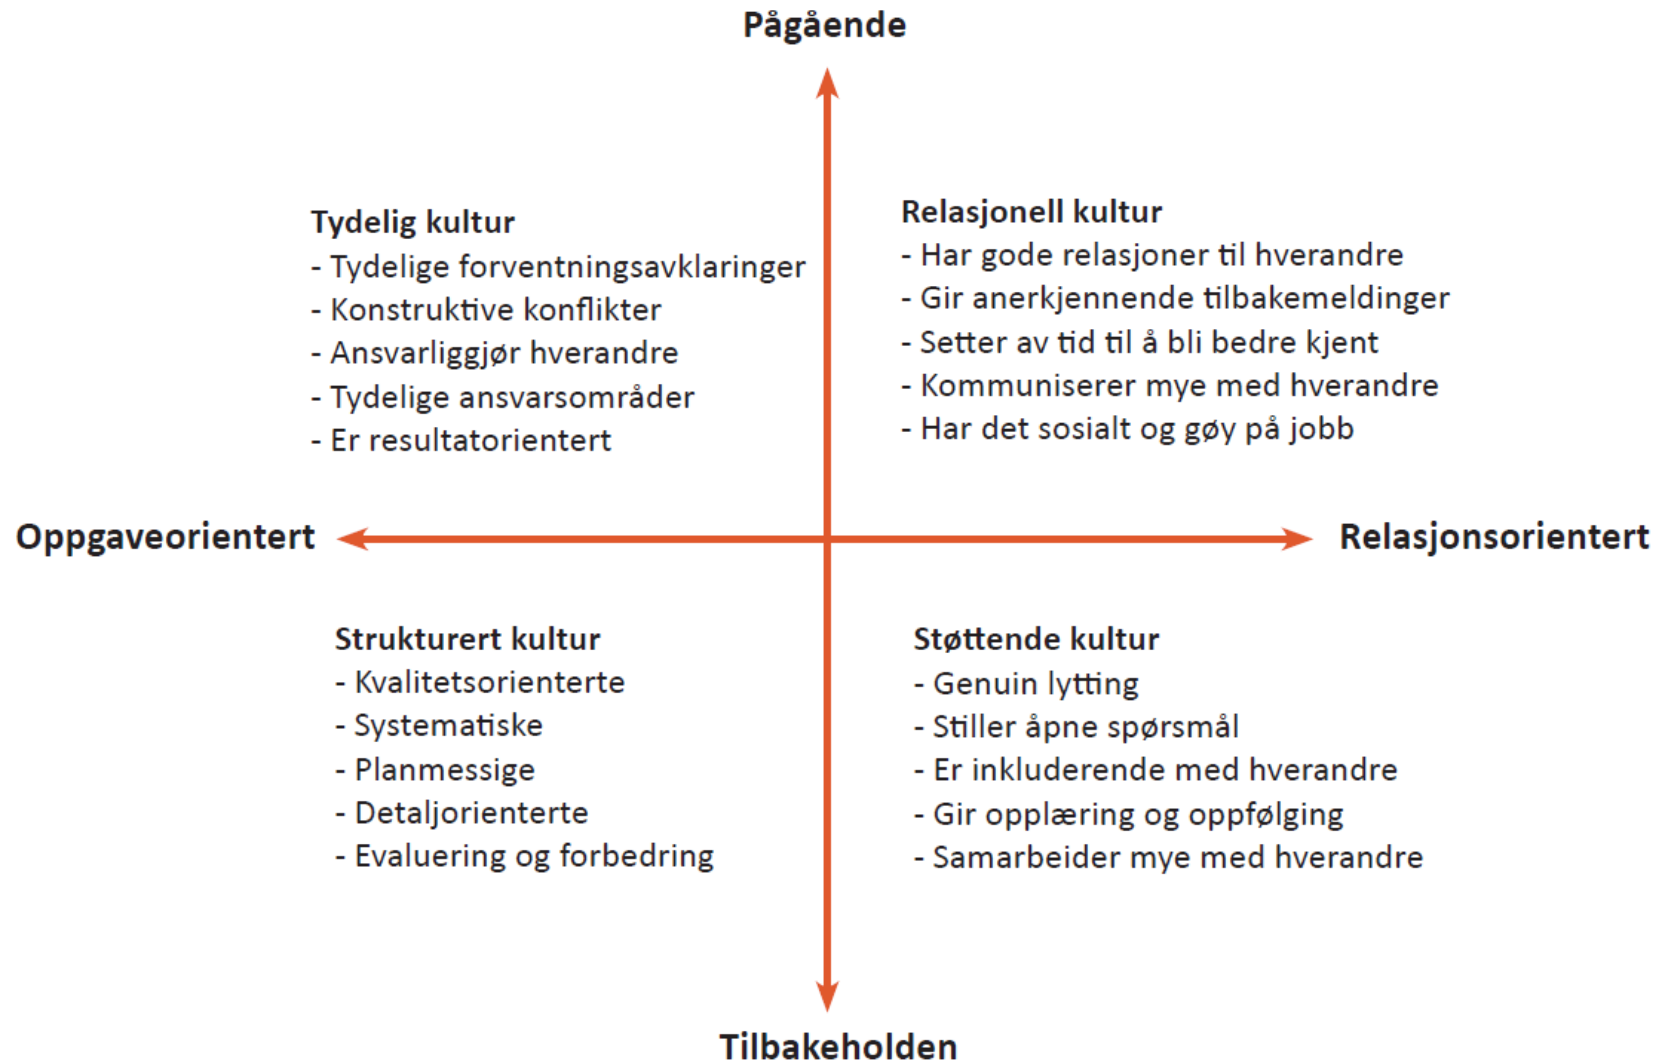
Pågående

Tydelig kultur
- Tydelige forventningsavklaringer
- Konstruktive konflikter
- Ansvarliggjør hverandre
- Tydelige ansvarsområder
- Er resultatorientert

Relasjonell kultur
- Har gode relasjoner til hverandre
- Gir anerkjennende tilbakemeldinger
- Setter av tid til å bli bedre kjent
- Kommuniserer mye med hverandre
- Har det sosialt og gøy på jobb

Oppgaveorientert

Relasjonsorientert

Strukturert kultur
- Kvalitetsorienterte
- Systematiske
- Planmessige
- Detaljorienterte
- Evaluering og forbedring

Støttende kultur
- Genuin lytting
- Stiller åpne spørsmål
- Er inkluderende med hverandre
- Gir opplæring og oppfølging
- Samarbeider mye med hverandre

Tilbakeholden